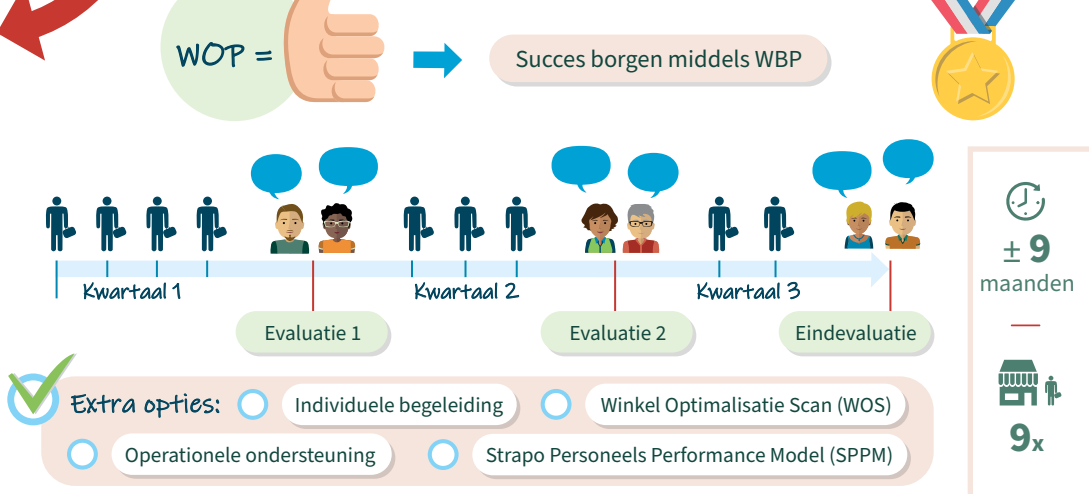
WOP =

Succes borgen middels WBP

Kwartaal 1

Kwartaal 2

Kwartaal 3

Evaluatie 1

Evaluatie 2

Eindevaluatie

± 9
maanden

9x

Extra opties:

Individuele begeleiding

Winkel Optimalisatie Scan (WOS)

Operationele ondersteuning

Strapo Personeels Performance Model (SPPM)